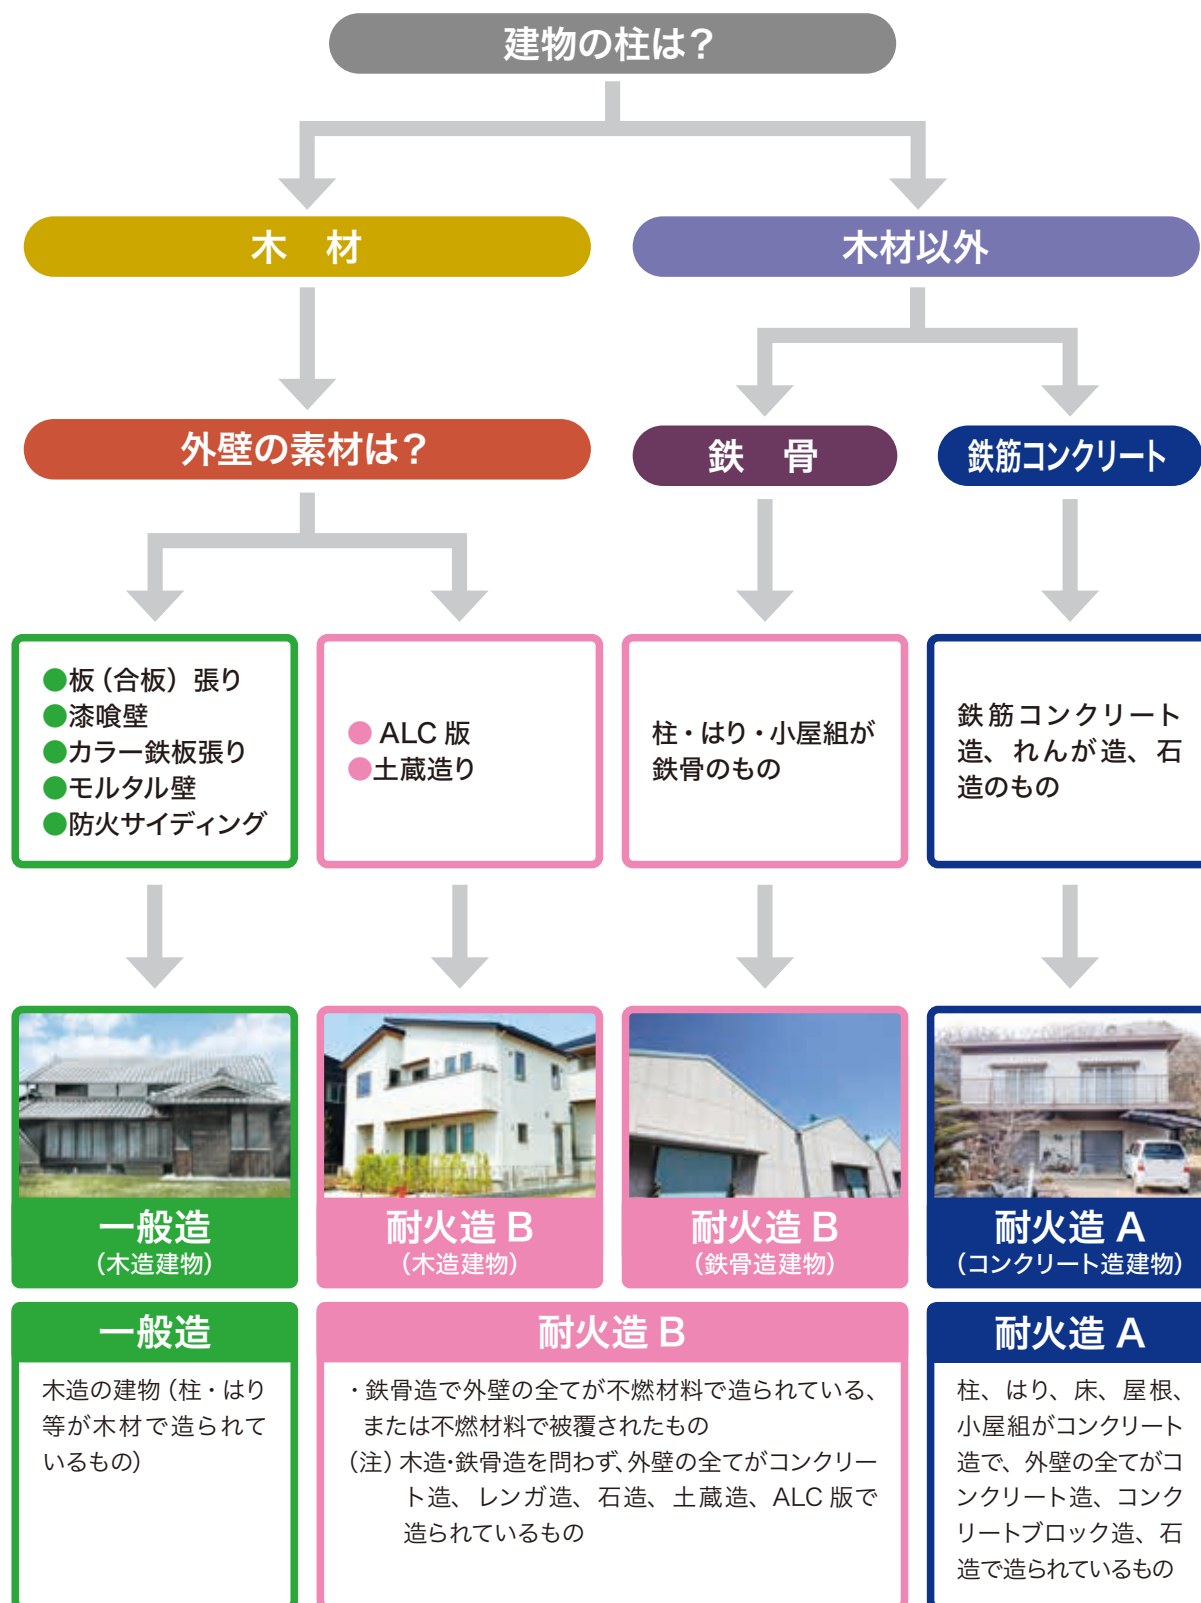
建物の柱は？

木　材

木材以外

外壁の素材は？

鉄　骨

鉄筋コンクリート

●板（合板）張り
●漆喰壁
●カラー鉄板張り
●モルタル壁
●防火サイディング

● ALC 版
●土蔵造り

柱・はり・小屋組が鉄骨のもの

鉄筋コンクリート造、れんが造、石造のもの

一般造
（木造建物）

耐火造 B
（木造建物）

耐火造 B
（鉄骨造建物）

耐火造 A
（コンクリート造建物）

一般造

木造の建物（柱・はり等が木材で造られているもの）

耐火造 B

・鉄骨造で外壁の全てが不燃材料で造られている、または不燃材料で被覆されたもの
（注）木造･鉄骨造を問わず、外壁の全てがコンクリート造、レンガ造、石造、土蔵造、ALC 版で造られているもの

耐火造 A

柱、はり、床、屋根、小屋組がコンクリート造で、外壁の全てがコンクリート造、コンクリートブロック造、石造で造られているもの